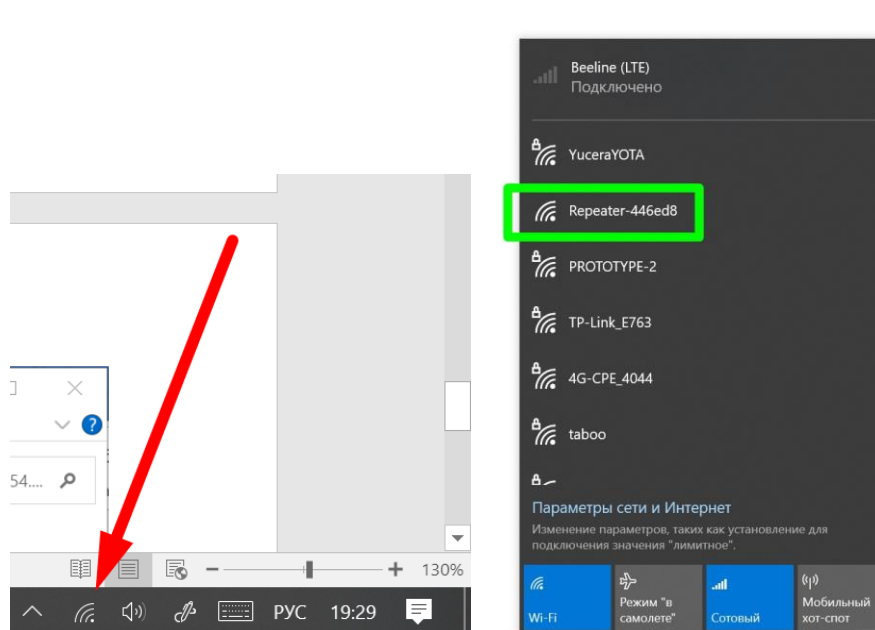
54....

130%

РУС 19:29

Beeline (LTE)
Подключено

YuceraYOTA

Repeater-446ed8

PROTOTYPE-2

TP-Link_E763

4G-CPE_4044

taboo

Параметры сети и Интернет
Изменение параметров, таких как установление для подключения значения "лимитное".

Wi-Fi

Режим "в самолете"

Сотовый

Мобильный хот-спот